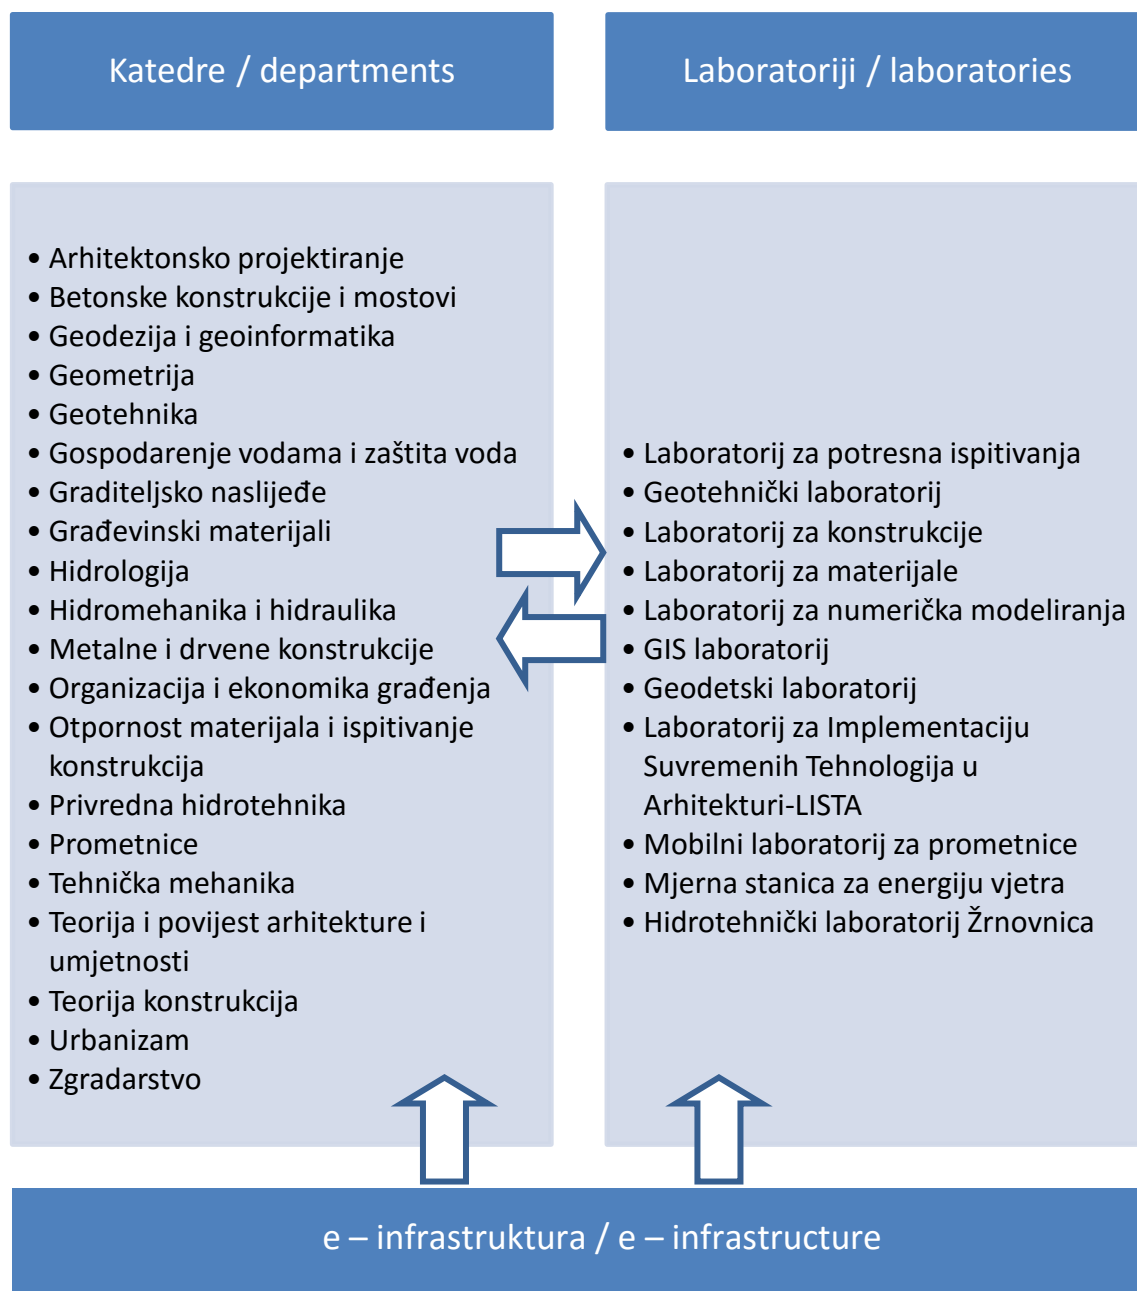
Katedre / departments

- Arhitektonsko projektiranje
- Betonske konstrukcije i mostovi
- Geodezija i geoinformatika
- Geometrija
- Geotehnika
- Gospodarenje vodama i zaštita voda
- Graditeljsko naslijeđe
- Građevinski materijali
- Hidrologija
- Hidromehanika i hidraulika
- Metalne i drvene konstrukcije
- Organizacija i ekonomika građenja
- Otpornost materijala i ispitivanje konstrukcija
- Privredna hidrotehnika
- Prometnice
- Tehnička mehanika
- Teorija i povijest arhitekture i umjetnosti
- Teorija konstrukcija
- Urbanizam
- Zgradarstvo

Laboratoriji / laboratories

- Laboratorij za potresna ispitivanja
- Geotehnički laboratorij
- Laboratorij za konstrukcije
- Laboratorij za materijale
- Laboratorij za numerička modeliranja
- GIS laboratorij
- Geodetski laboratorij
- Laboratorij za Implementaciju Suvremenih Tehnologija u Arhitekturi-LISTA
- Mobilni laboratorij za prometnice
- Mjerna stanica za energiju vjetra
- Hidrotehnički laboratorij Žrnovnica

e – infrastruktura / e – infrastructure